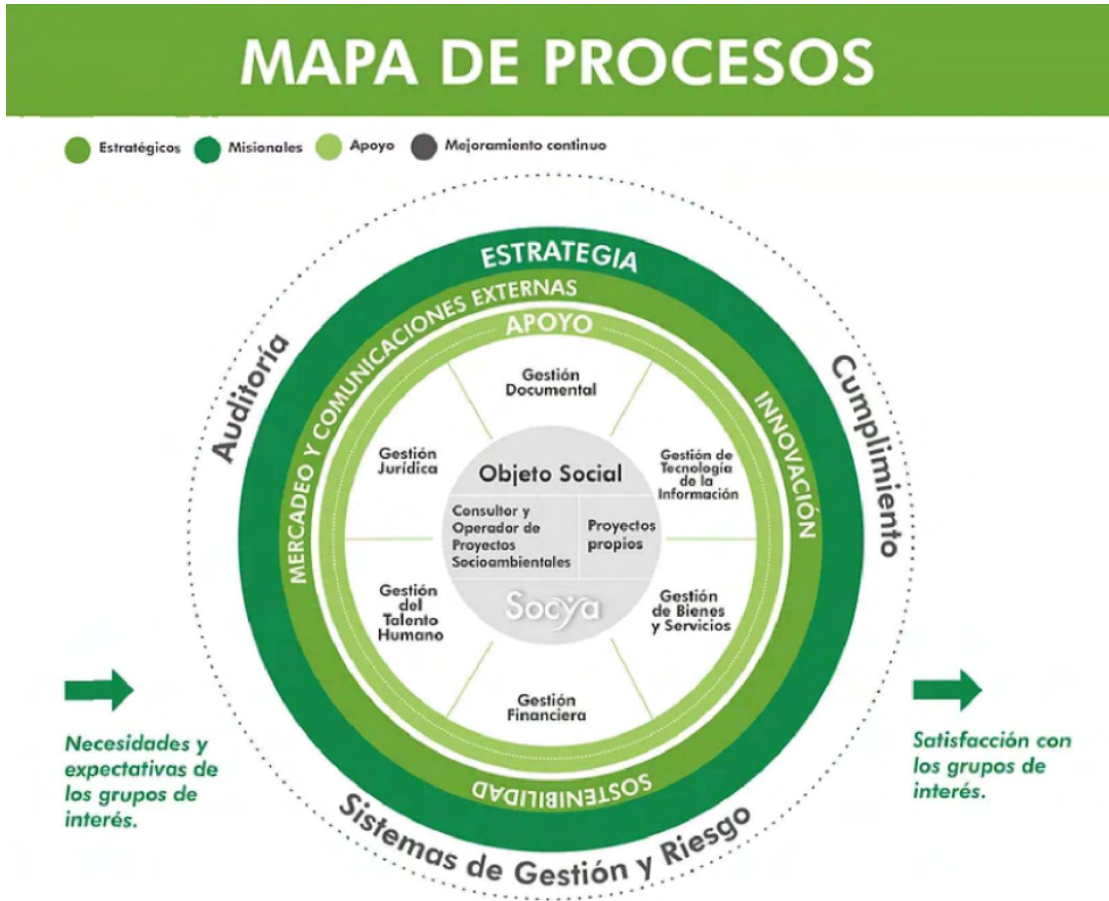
MAPA DE PROCESOS

Estratégicos Misionales Apoyo Mejoramiento continuo

ESTRATEGIA

MERCADEO Y COMUNICACIONES EXTERNAS

APOYO

INNOVACIÓN

Auditoría

Cumplimiento

Gestión Documental

Gestión Jurídica

Objeto Social

Gestión de Tecnología de la Información

Consultor y Operador de Proyectos Socioambientales

Proyectos propios

Socya

Gestión del Talento Humano

Gestión de Bienes y Servicios

Gestión Financiera

SOSTENIBILIDAD

Sistemas de Gestión y Riesgo

Necesidades y expectativas de los grupos de interés.

Satisfacción con los grupos de interés.